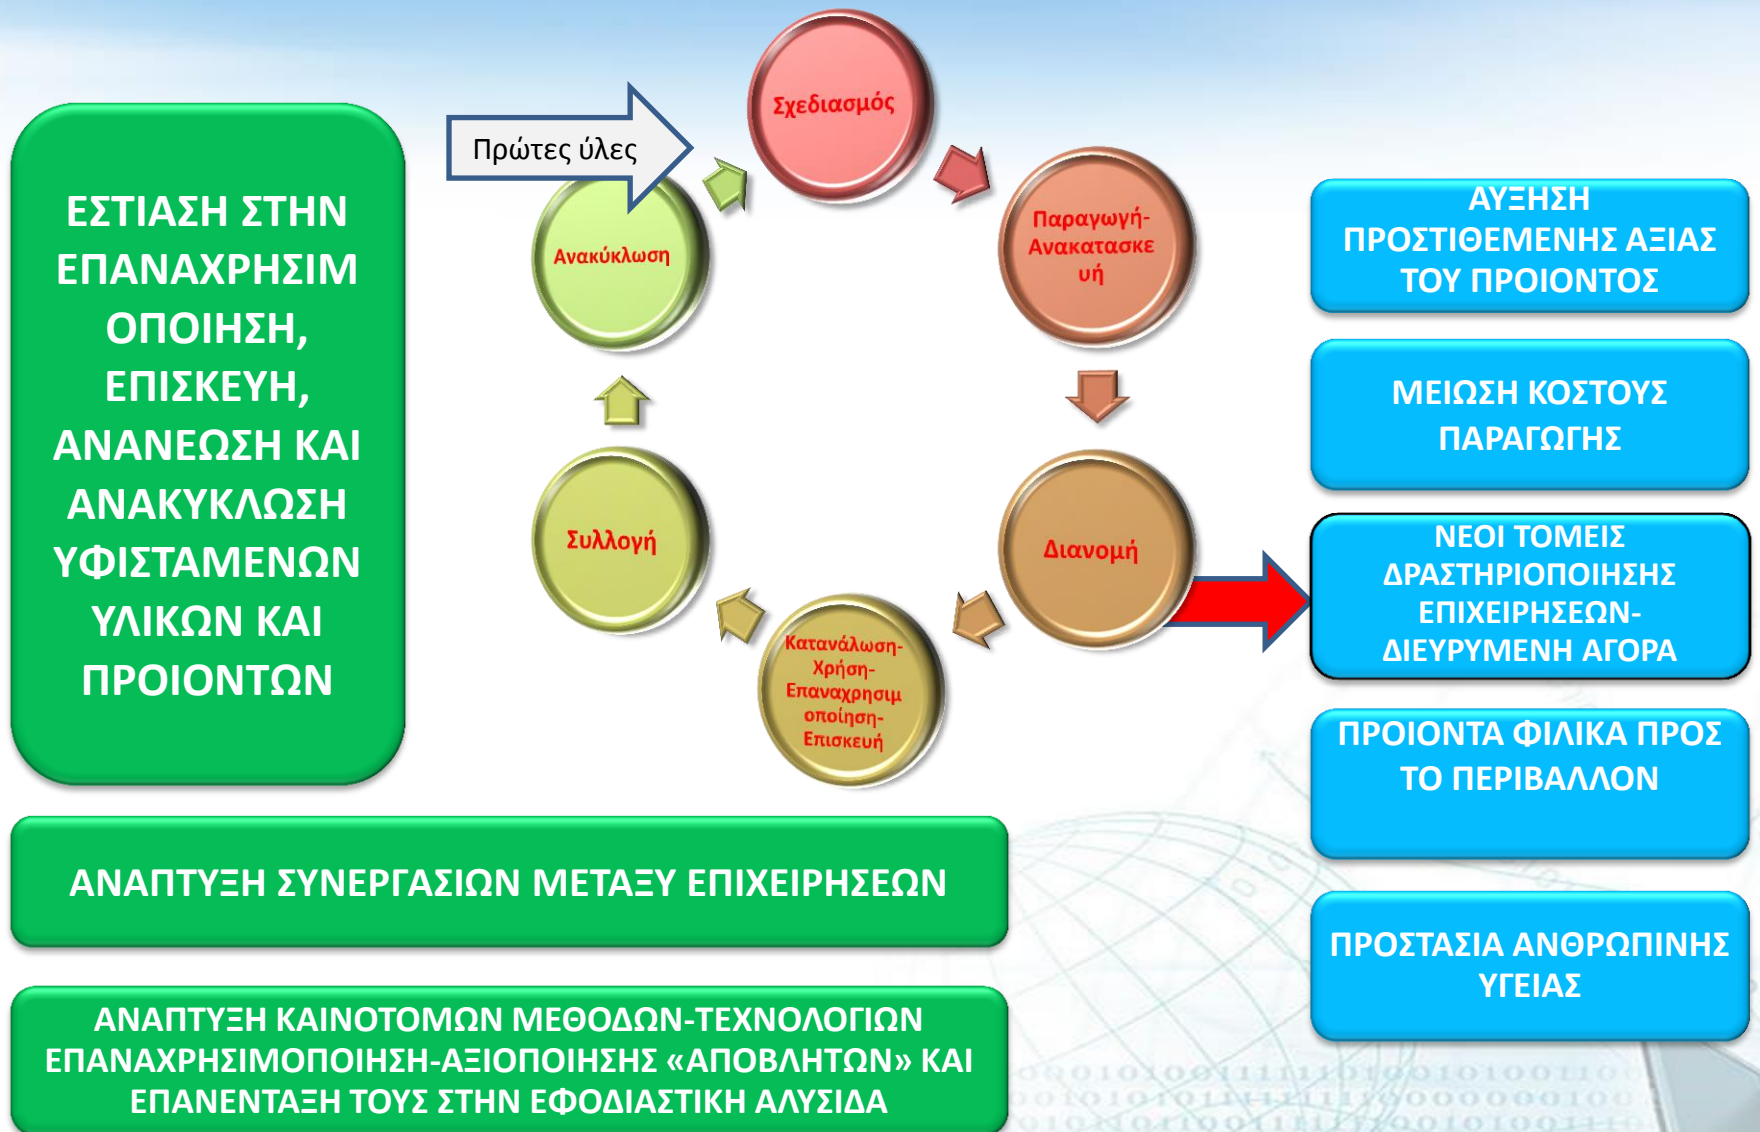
ΕΣΤΙΑΣΗ ΣΤΗΝ ΕΠΑΝΑΧΡΗΣΙΜ ΟΠΟΙΗΣΗ, ΕΠΙΣΚΕΥΗ, ΑΝΑΝΕΩΣΗ ΚΑΙ ΑΝΑΚΥΚΛΩΣΗ ΥΦΙΣΤΑΜΕΝΩΝ ΥΛΙΚΩΝ ΚΑΙ ΠΡΟΙΟΝΤΩΝ

Πρώτες ύλες

Σχεδιασμός

Παραγωγή-Ανακατασκευή

Διανομή

Κατανάλωση-Χρήση-Επαναχρησιμοποίηση-Επισκευή

Συλλογή

Ανακύκλωση

ΑΥΞΗΣΗ ΠΡΟΣΤΙΘΕΜΕΝΗΣ ΑΞΙΑΣ ΤΟΥ ΠΡΟΙΟΝΤΟΣ

ΜΕΙΩΣΗ ΚΟΣΤΟΥΣ ΠΑΡΑΓΩΓΗΣ

ΝΕΟΙ ΤΟΜΕΙΣ ΔΡΑΣΤΗΡΙΟΠΟΙΗΣΗΣ ΕΠΙΧΕΙΡΗΣΕΩΝ-ΔΙΕΥΡΥΜΕΝΗ ΑΓΟΡΑ

ΠΡΟΙΟΝΤΑ ΦΙΛΙΚΑ ΠΡΟΣ ΤΟ ΠΕΡΙΒΑΛΛΟΝ

ΠΡΟΣΤΑΣΙΑ ΑΝΘΡΩΠΙΝΗΣ ΥΓΕΙΑΣ

ΑΝΑΠΤΥΞΗ ΣΥΝΕΡΓΑΣΙΩΝ ΜΕΤΑΞΥ ΕΠΙΧΕΙΡΗΣΕΩΝ

ΑΝΑΠΤΥΞΗ ΚΑΙΝΟΤΟΜΩΝ ΜΕΘΟΔΩΝ-ΤΕΧΝΟΛΟΓΙΩΝ ΕΠΑΝΑΧΡΗΣΙΜΟΠΟΙΗΣΗ-ΑΞΙΟΠΟΙΗΣΗΣ «ΑΠΟΒΛΗΤΩΝ» ΚΑΙ ΕΠΑΝΕΝΤΑΞΗ ΤΟΥΣ ΣΤΗΝ ΕΦΟΔΙΑΣΤΙΚΗ ΑΛΥΣΙΔΑ